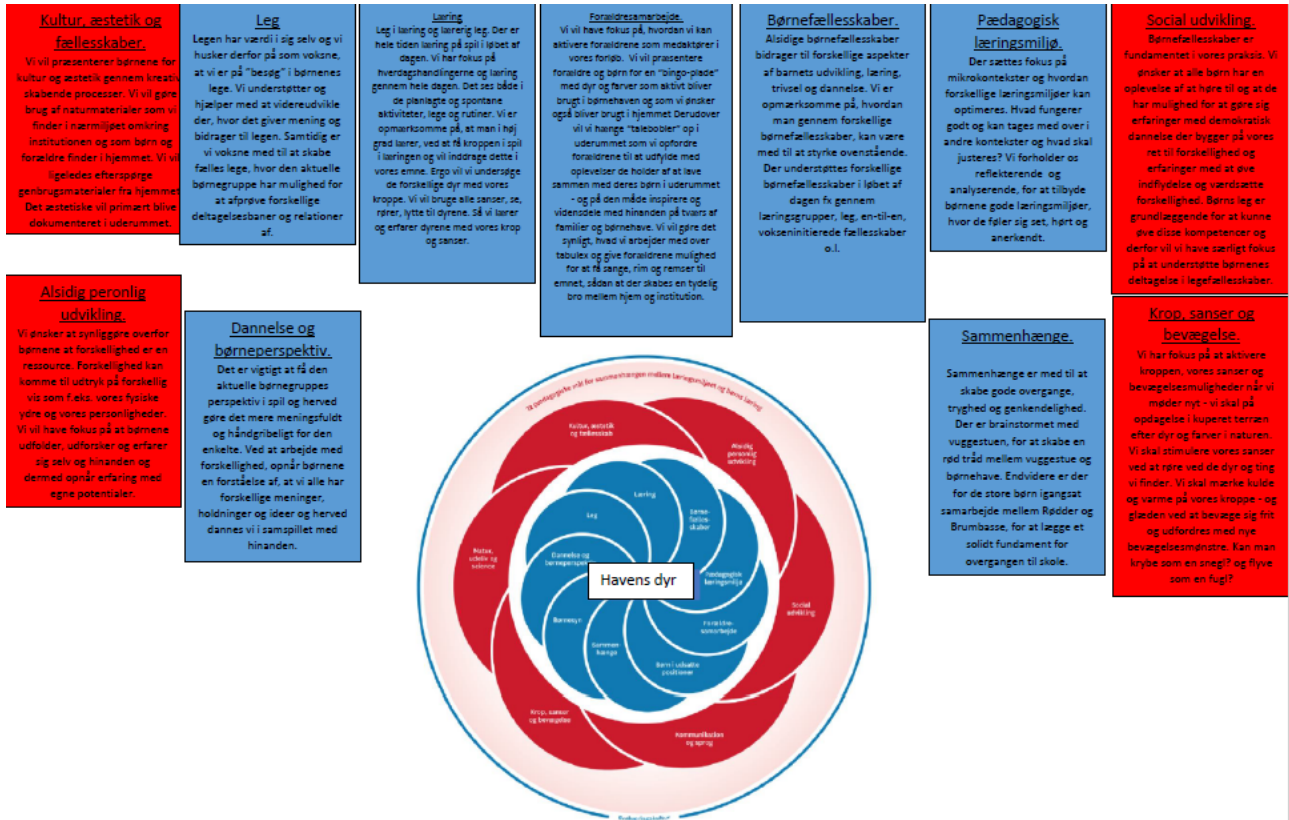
Kultur, æstetik og fællesskaber.
Vi vil præsenterer børnene for kultur og æstetik gennem kreativ skabende processer. Vi vil gøre brug af naturmaterialer som vi finder i nærmiljøet omkring institutionen og som børn og forældre finder i hjemmet. Vi vil ligeledes efterspørge genbrugsmaterialer fra hjemmet. Det æstetiske vil primært blive dokumenteret i uderummet.

Leg
Legen har værdi i sig selv og vi husker derfor på som voksne, at vi er på "besøg" i børnenes lege. Vi understøtter og hjælper med at videreudvikle der, hvor det giver mening og bidrager til legen. Samtidig er vi voksne med til at skabe fælles lege, hvor den aktuelle børnegruppe har mulighed for at afprøve forskellige deltagelsesbaner og relationer af.

Læring
Leg i læring og lærerig leg. Der er hele tiden læring på spil i løbet af dagen. Vi har fokus på hverdagshandlingerne og læring gennem hele dagen. Det ses både i de planlagte og spontane aktiviteter, lege og rutiner. Vi er opmærksomme på, at man i høj grad lærer, ved at få kroppen i spil i læringen og vil inddrage dette i vores emne. Ergo vil vi undersøge de forskellige dyr med vores kroppe. Vi vil bruge alle sanser, se, rører, lytte til dyrene. Så vi lærer og erfarer dyrene med vores krop og sanser.

Forældresamarbejde.
Vi vil have fokus på, hvordan vi kan aktivere forældrene som medaktører i vores forløb. Vi vil præsentere forældre og børn for en "bingo-plade" med dyr og farver som aktivt bliver brugt i børnehaven og som vi ønsker også bliver brugt i hjemmet Derudover vil vi hænge "talebobler" op i uderummet som vi opfordre forældrene til at udfylde med oplevelser de holder af at lave sammen med deres børn i uderummet - og på den måde inspirere og vidensdele med hinanden på tværs af familier og børnehave. Vi vil gøre det synligt, hvad vi arbejder med over tabulex og give forældrene mulighed for at få sange, rim og remser til emnet, sådan at der skabes en tydelig bro mellem hjem og institution.

Børnefællesskaber.
Alsidige børnefællesskaber bidrager til forskellige aspekter af barnets udvikling, læring, trivsel og dannelse. Vi er opmærksomme på, hvordan man gennem forskellige børnefællesskaber, kan være med til at styrke ovenstående. Der understøttes forskellige børnefællesskaber i løbet af dagen fx gennem læringsgrupper, leg, en-til-en, vokseninitierede fællesskaber o.l.

Pædagogisk læringsmiljø.
Der sættes fokus på mikrokontekster og hvordan forskellige læringsmiljøer kan optimeres. Hvad fungerer godt og kan tages med over i andre kontekster og hvad skal justeres? Vi forholder os reflekterende og analyserende, for at tilbyde børnene gode læringsmiljøer, hvor de føler sig set, hørt og anerkendt.

Social udvikling.
Børnefællesskaber er fundamentet i vores praksis. Vi ønsker at alle børn har en oplevelse af at høre til og at de har mulighed for at gøre sig erfaringer med demokratisk dannelse der bygger på vores ret til forskellighed og erfaringer med at øve indflydelse og værdsætte forskellighed. Børns leg er grundlæggende for at kunne øve disse kompetencer og derfor vil vi have særligt fokus på at understøtte børnenes deltagelse i legefællesskaber.

Alsidig peronlig udvikling.
Vi ønsker at synliggøre overfor børnene at forskellighed er en ressource. Forskellighed kan komme til udtryk på forskellig vis som f.eks. vores fysiske ydre og vores personligheder. Vi vil have fokus på at børnene udfolder, udforsker og erfarer sig selv og hinanden og dermed opnår erfaring med egne potentialer.

Dannelse og børneperspektiv.
Det er vigtigt at få den aktuelle børnegruppes perspektiv i spil og herved gøre det mere meningsfuldt og håndgribeligt for den enkelte. Ved at arbejde med forskellighed, opnår børnene en forståelse af, at vi alle har forskellige meninger, holdninger og ideer og herved dannes vi i samspillet med hinanden.

Sammenhænge.
Sammenhænge er med til at skabe gode overgange, tryghed og genkendelighed. Der er brainstormet med vuggestuen, for at skabe en rød tråd mellem vuggestue og børnehave. Endvidere er der for de store børn igangsat samarbejde mellem Rødder og Brumbasse, for at lægge et solidt fundament for overgangen til skole.

Krop, sanser og bevægelse.
Vi har fokus på at aktivere kroppen, vores sanser og bevægelsesmuligheder når vi møder nyt - vi skal på opdagelse i kuperet terræn efter dyr og farver i naturen. Vi skal stimulere vores sanser ved at røre ved de dyr og ting vi finder. Vi skal mærke kulde og varme på vores kroppe - og glæden ved at bevæge sig frit og udfordres med nye bevægelsesmønstre. Kan man krybe som en snegl? og flyve som en fugl?

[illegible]
Kultur, æstetik og fællesskab
Alsidig personlig udvikling
Social udvikling
Kommunikation og sprog
Krop, sanser og bevægelse
Natur, udeliv og science
Læring
Børne-fællesskaber
Pædagogisk læringsmiljø
Forældre-samarbejde
Børn i udsatte positioner
Sammen-hænge
Børnesyn
Dannelse og børneperspektiv
Leg
Havens dyr
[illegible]